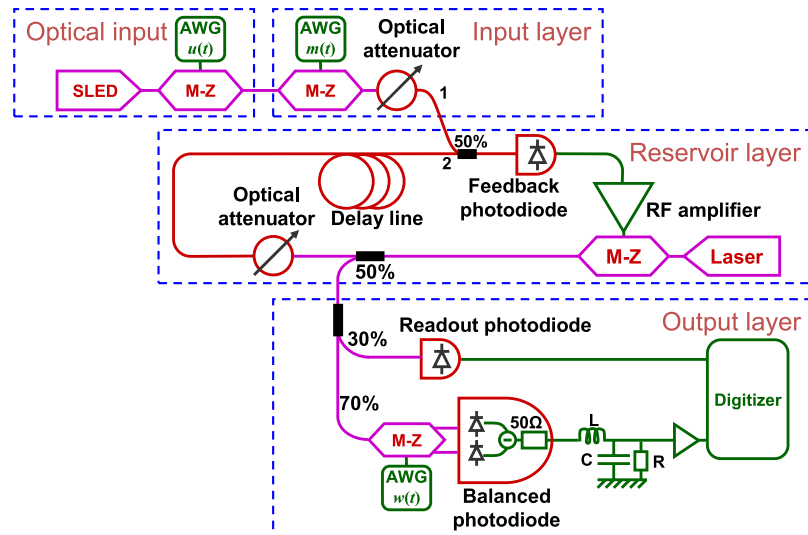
Optical input

AWG $u(t)$

SLED

M-Z

AWG $m(t)$

M-Z

Optical attenuator

Input layer

1

2

50%

Feedback photodiode

Reservoir layer

Optical attenuator

Delay line

RF amplifier

M-Z

Laser

50%

Output layer

30%

Readout photodiode

Digitizer

70%

M-Z

50Ω

L

C

R

AWG $w(t)$

Balanced photodiode